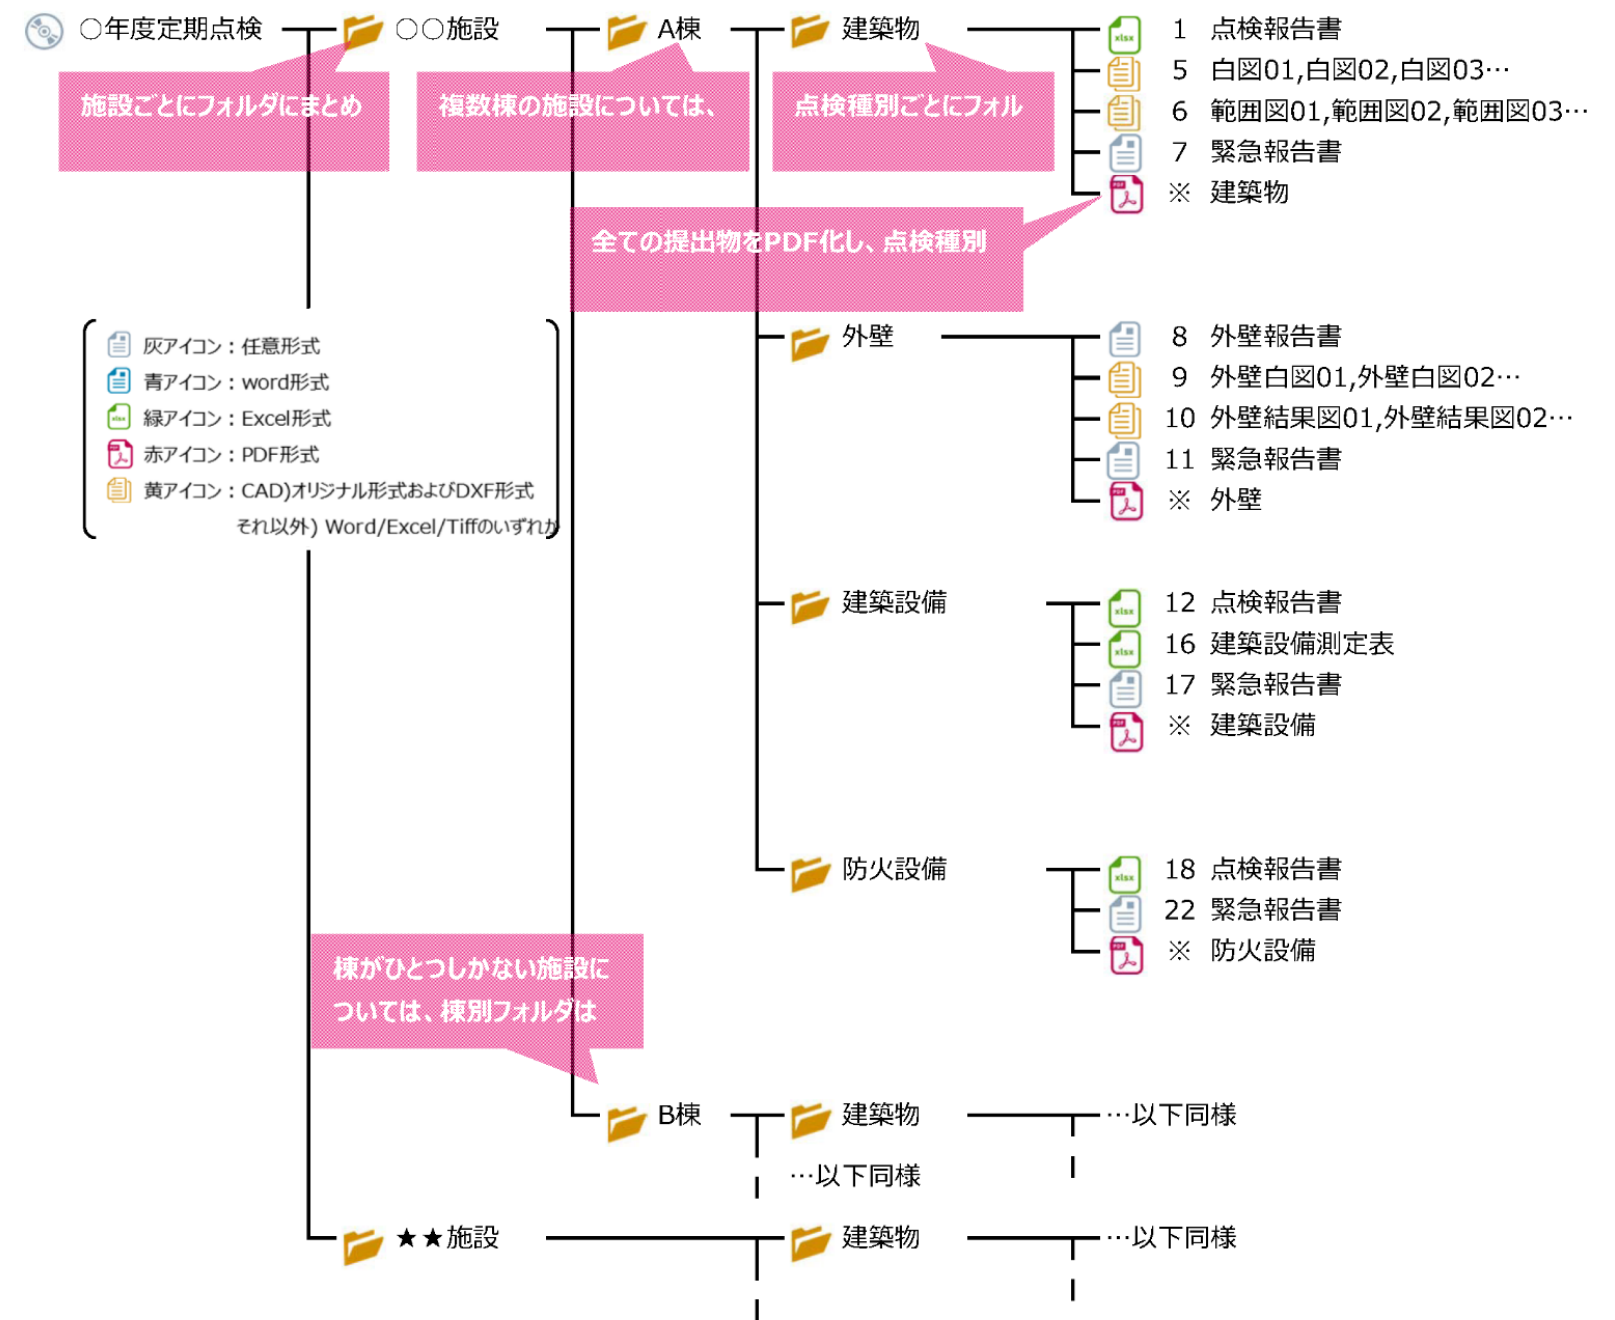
○年度定期点検

○○施設

A棟

建築物

施設ごとにフォルダにまとめ

複数棟の施設については、

点検種別ごとにフォル

1 点検報告書
5 白図01,白図02,白図03…
6 範囲図01,範囲図02,範囲図03…
7 緊急報告書
※ 建築物

全ての提出物をPDF化し、点検種別

灰アイコン：任意形式
青アイコン：word形式
緑アイコン：Excel形式
赤アイコン：PDF形式
黄アイコン：CAD)オリジナル形式およびDXF形式
それ以外) Word/Excel/Tiffのいずれか

外壁

8 外壁報告書
9 外壁白図01,外壁白図02…
10 外壁結果図01,外壁結果図02…
11 緊急報告書
※ 外壁

建築設備

12 点検報告書
16 建築設備測定表
17 緊急報告書
※ 建築設備

防火設備

18 点検報告書
22 緊急報告書
※ 防火設備

棟がひとつしかない施設については、棟別フォルダは

B棟

建築物

…以下同様

…以下同様

★★施設

建築物

…以下同様